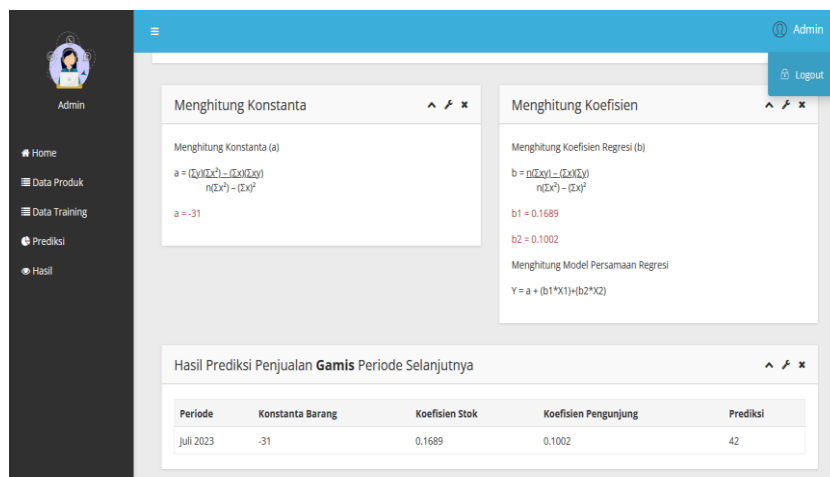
Admin

Home
Data Produk
Data Training
Prediksi
Hasil

≡

Admin

Logout

Menghitung Konstanta

Menghitung Konstanta (a)

a = $\frac{(\Sigma y)(\Sigma x^2) - (\Sigma x)(\Sigma xy)}{n(\Sigma x^2) - (\Sigma x)^2}$

a = -31

Menghitung Koefisien

Menghitung Koefisien Regresi (b)

b = $\frac{n(\Sigma xy) - (\Sigma x)(\Sigma y)}{n(\Sigma x^2) - (\Sigma x)^2}$

b1 = 0.1689

b2 = 0.1002

Menghitung Model Persamaan Regresi

Y = a + (b1*X1)+(b2*X2)

Hasil Prediksi Penjualan **Gamis** Periode Selanjutnya

| Periode | Konstanta Barang | Koefisien Stok | Koefisien Pengunjung | Prediksi |
|---|---|---|---|---|
| Juli 2023 | -31 | 0.1689 | 0.1002 | 42 |